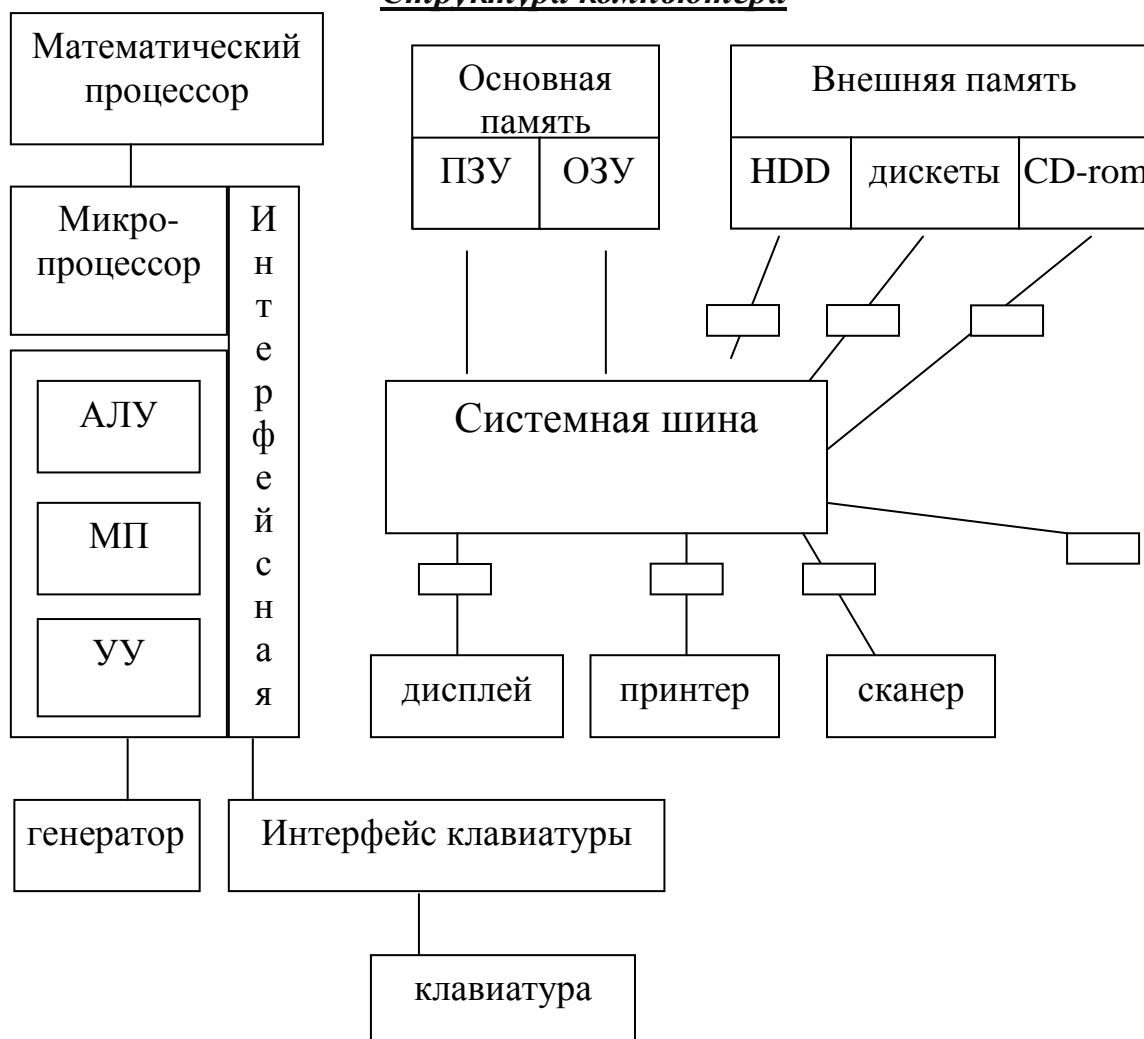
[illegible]

Математический процессор

Основная память

ПЗУ

ОЗУ

Внешняя память

HDD

дискеты

CD-rom

Микро-процессор

Интерфейсная

АЛУ

МП

УУ

Системная шина

дисплей

принтер

сканер

генератор

Интерфейс клавиатуры

клавиатура